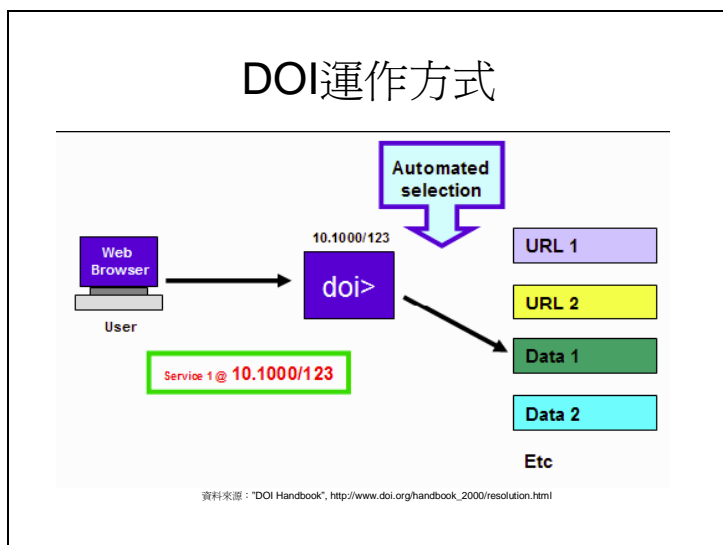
DOI運作方式

Automated selection

10.1000/123

Web Browser

User

doi>

URL 1

URL 2

Data 1

Data 2

Etc

Service 1 @ 10.1000/123

資料來源："DOI Handbook", http://www.doi.org/handbook_2000/resolution.html